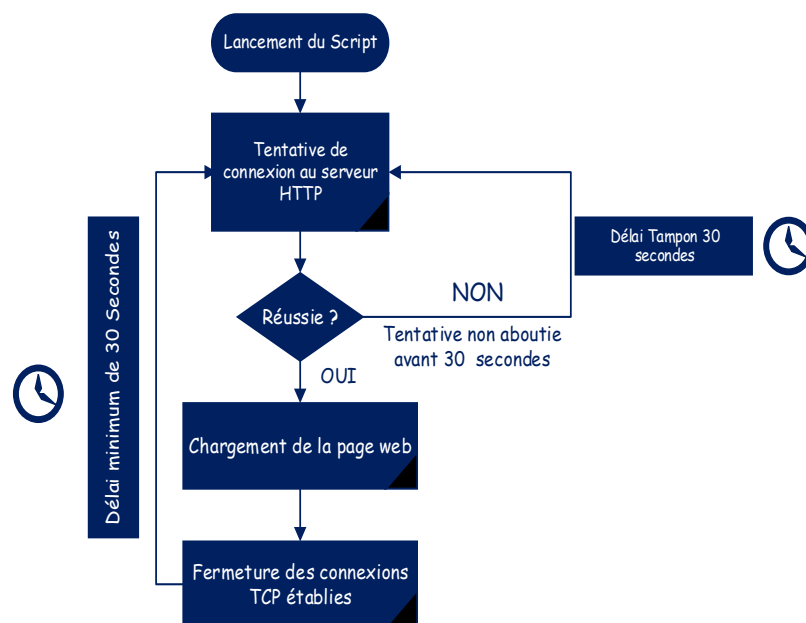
Lancement du Script

Tentative de connexion au serveur HTTP

Délai minimum de 30 Secondes

Délai Tampon 30 secondes

Réussie ?

NON

Tentative non aboutie avant 30 secondes

OUI

Chargement de la page web

Fermeture des connexions TCP établies